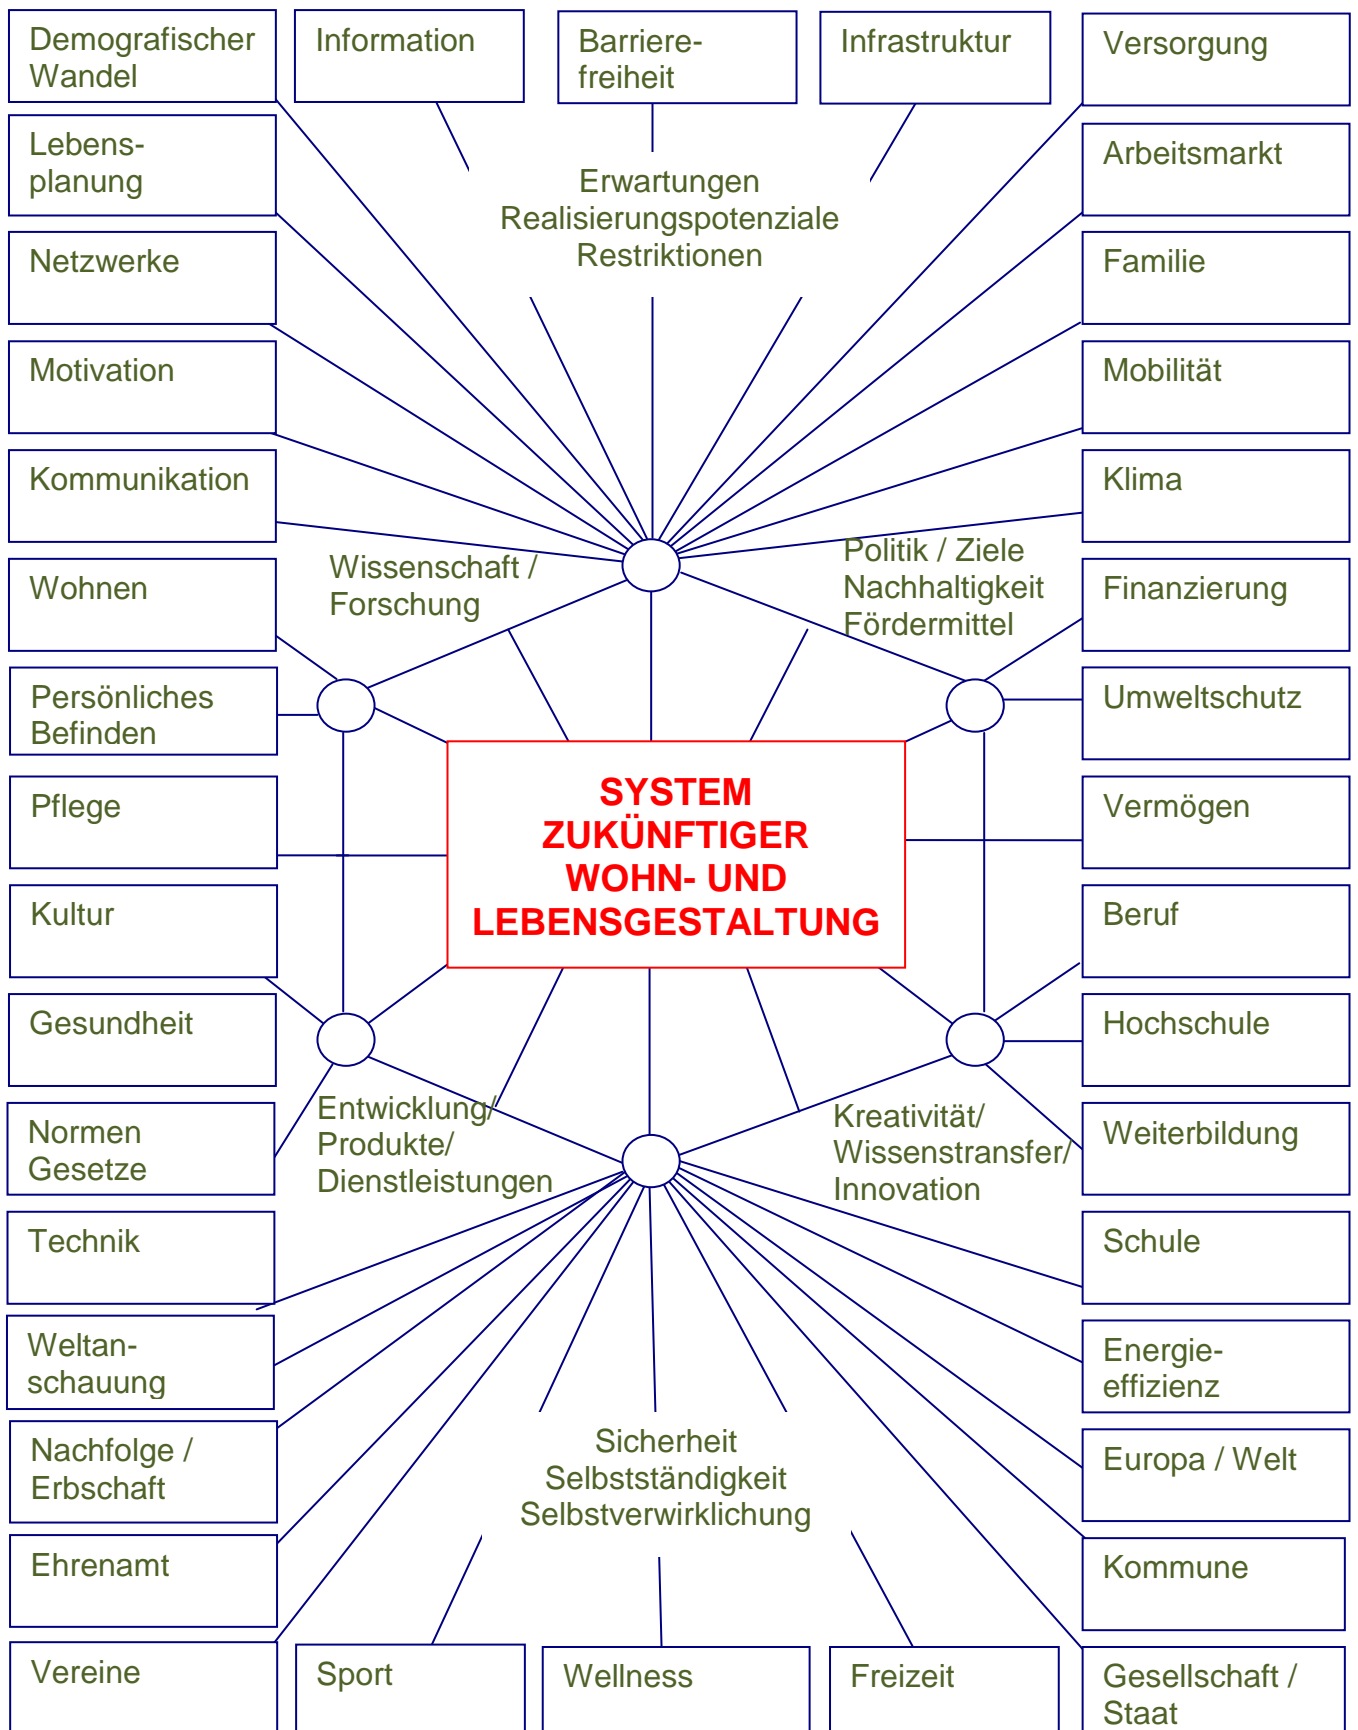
Demografischer Wandel

Information

Barrierefreiheit

Infrastruktur

Versorgung

Lebensplanung

Erwartungen
Realisierungspotenziale
Restriktionen

Arbeitsmarkt

Netzwerke

Familie

Motivation

Mobilität

Kommunikation

Klima

Wissenschaft / Forschung

Politik / Ziele
Nachhaltigkeit
Fördermittel

Wohnen

Finanzierung

Persönliches Befinden

Umweltschutz

SYSTEM ZUKÜNFTIGER WOHN- UND LEBENSGESTALTUNG

Pflege

Vermögen

Kultur

Beruf

Gesundheit

Hochschule

Normen Gesetze

Entwicklung/
Produkte/
Dienstleistungen

Kreativität/
Wissenstransfer/
Innovation

Weiterbildung

Technik

Schule

Weltanschauung

Energieeffizienz

Nachfolge / Erbschaft

Sicherheit
Selbstständigkeit
Selbstverwirklichung

Europa / Welt

Ehrenamt

Kommune

Vereine

Sport

Wellness

Freizeit

Gesellschaft / Staat